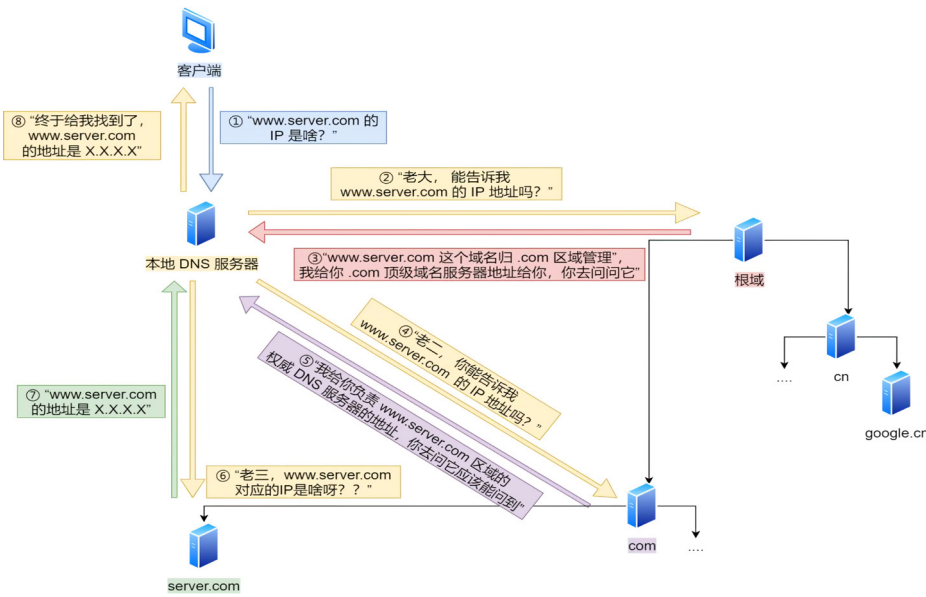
客户端

⑧ “终于给我找到了，www.server.com 的地址是 X.X.X.X”

① “www.server.com 的 IP 是啥？”

② “老大， 能告诉我 www.server.com 的 IP 地址吗？”

本地 DNS 服务器

③“www.server.com 这个域名归 .com 区域管理”，我给你 .com 顶级域名服务器地址给你，你去问问它”

根域

④“老二， 你能告诉我 www.server.com 的 IP 地址吗？”

⑤“我给你负责 www.server.com 区域的权威 DNS 服务器的地址，你去问它应该能问到”

cn

....

google.cn

⑦ “www.server.com 的地址是 X.X.X.X”

⑥ “老三，www.server.com 对应的IP是啥呀？？”

com

....

server.com